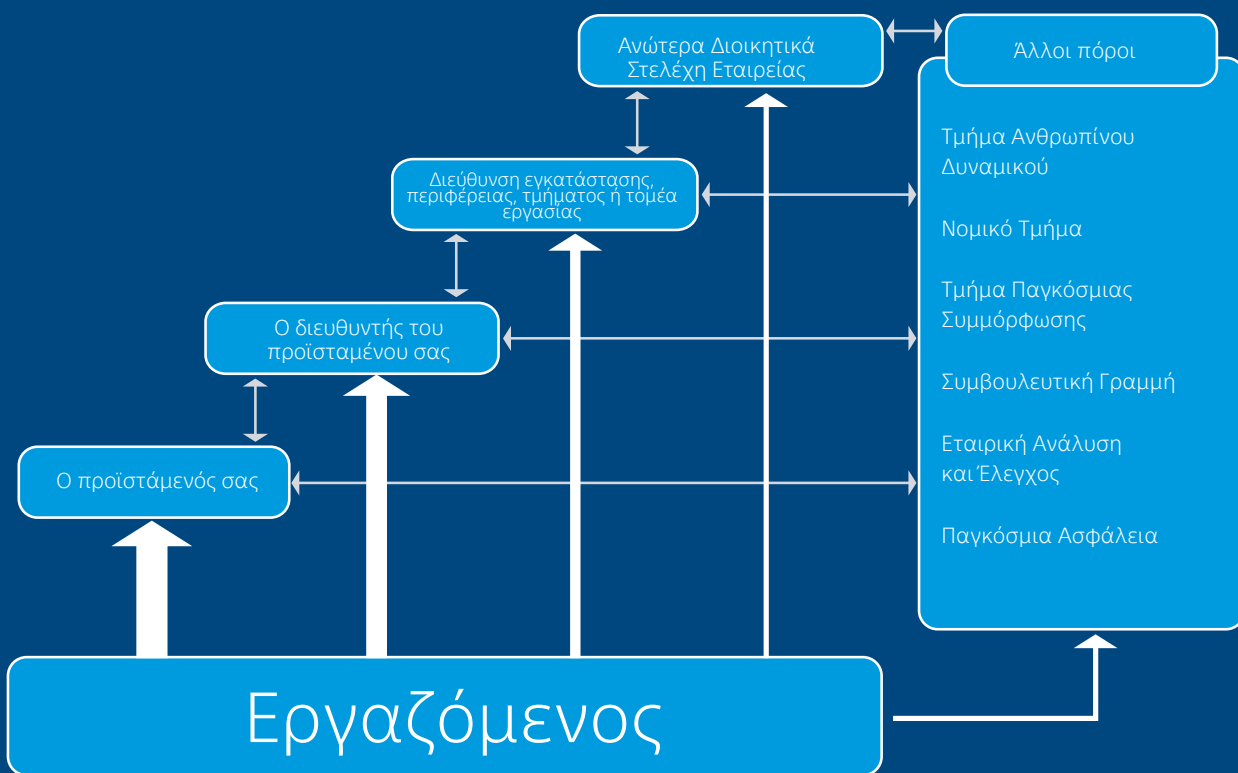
Ανώτερα Διοικητικά Στελέχη Εταιρείας

Άλλοι πόροι

Διεύθυνση εγκατάστασης, περιφέρειας, τμήματος ή τομέα εργασίας

Τμήμα Ανθρωπίνου Δυναμικού

Νομικό Τμήμα

Τμήμα Παγκόσμιας Συμμόρφωσης

Ο διευθυντής του προϊσταμένου σας

Συμβουλευτική Γραμμή

Εταιρική Ανάλυση και Έλεγχος

Ο προϊστάμενός σας

Παγκόσμια Ασφάλεια

Εργαζόμενος